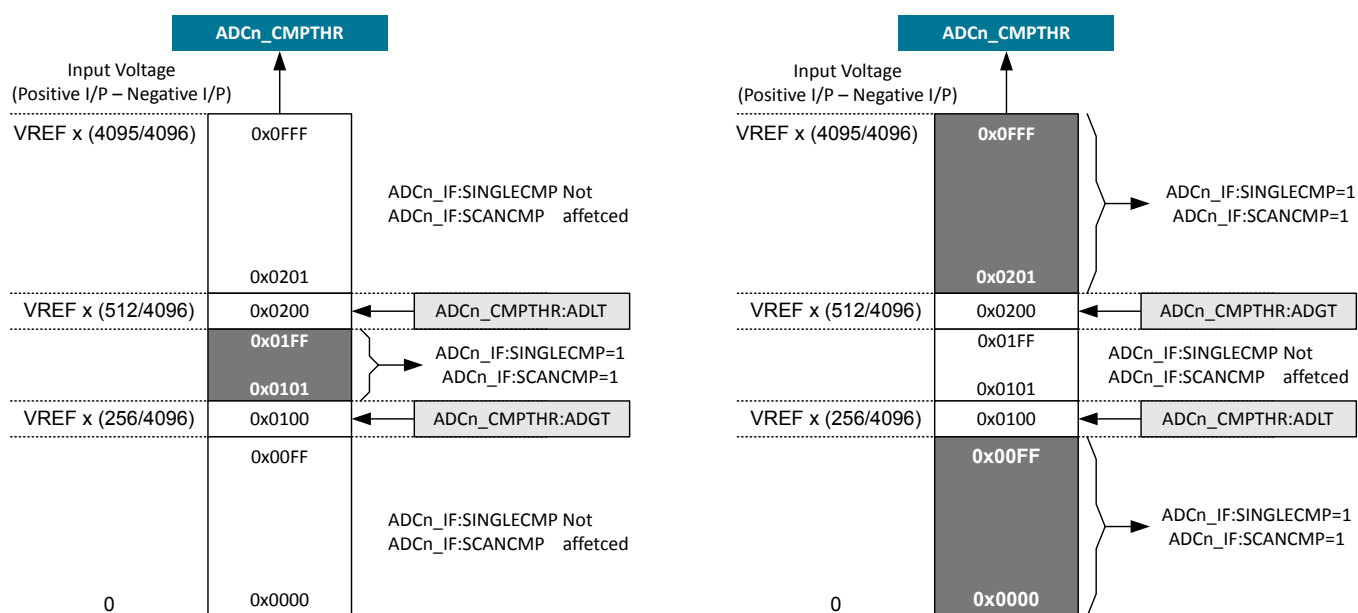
ADCn_CMPTHR

Input Voltage
(Positive I/P – Negative I/P)

VREF x (4095/4096)
0x0FFF

ADCn_IF:SINGLECMP Not
ADCn_IF:SCANCMP affetced

0x0201

VREF x (512/4096)
0x0200
ADCn_CMPTHR:ADLT

0x01FF
ADCn_IF:SINGLECMP=1
ADCn_IF:SCANCMP=1
0x0101

VREF x (256/4096)
0x0100
ADCn_CMPTHR:ADGT

0x00FF

ADCn_IF:SINGLECMP Not
ADCn_IF:SCANCMP affetced

0
0x0000

ADCn_CMPTHR

Input Voltage
(Positive I/P – Negative I/P)

VREF x (4095/4096)
0x0FFF

ADCn_IF:SINGLECMP=1
ADCn_IF:SCANCMP=1

0x0201

VREF x (512/4096)
0x0200
ADCn_CMPTHR:ADGT

0x01FF
ADCn_IF:SINGLECMP Not
ADCn_IF:SCANCMP affetced
0x0101

VREF x (256/4096)
0x0100
ADCn_CMPTHR:ADLT

0x00FF

ADCn_IF:SINGLECMP=1
ADCn_IF:SCANCMP=1

0
0x0000